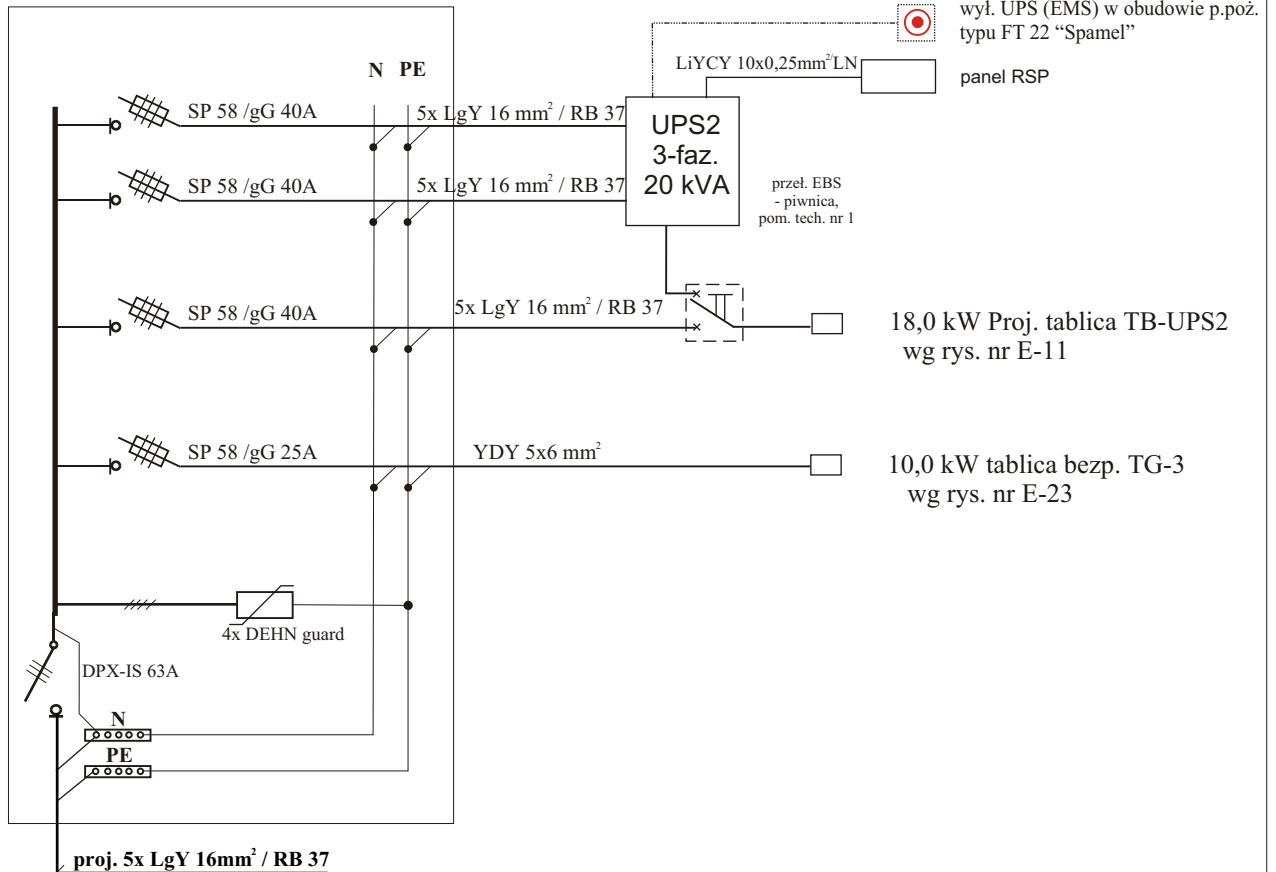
wył. UPS (EMS) w obudowie p.poż. typu FT 22 "Spamel"

LiYCY 10x0,25mm$^2$LN

panel RSP

N PE

SP 58 /gG 40A

5x LgY 16 mm$^2$ / RB 37

UPS2
3-faz.
20 kVA

SP 58 /gG 40A

5x LgY 16 mm$^2$ / RB 37

przeł. EBS - piwnica, pom. tech. nr 1

SP 58 /gG 40A

5x LgY 16 mm$^2$ / RB 37

18,0 kW Proj. tablica TB-UPS2
wg rys. nr E-11

SP 58 /gG 25A

YDY 5x6 mm$^2$

10,0 kW tablica bezp. TG-3
wg rys. nr E-23

4x DEHN guard

DPX-IS 63A

N

PE

proj. 5x LgY 16mm$^2$ / RB 37